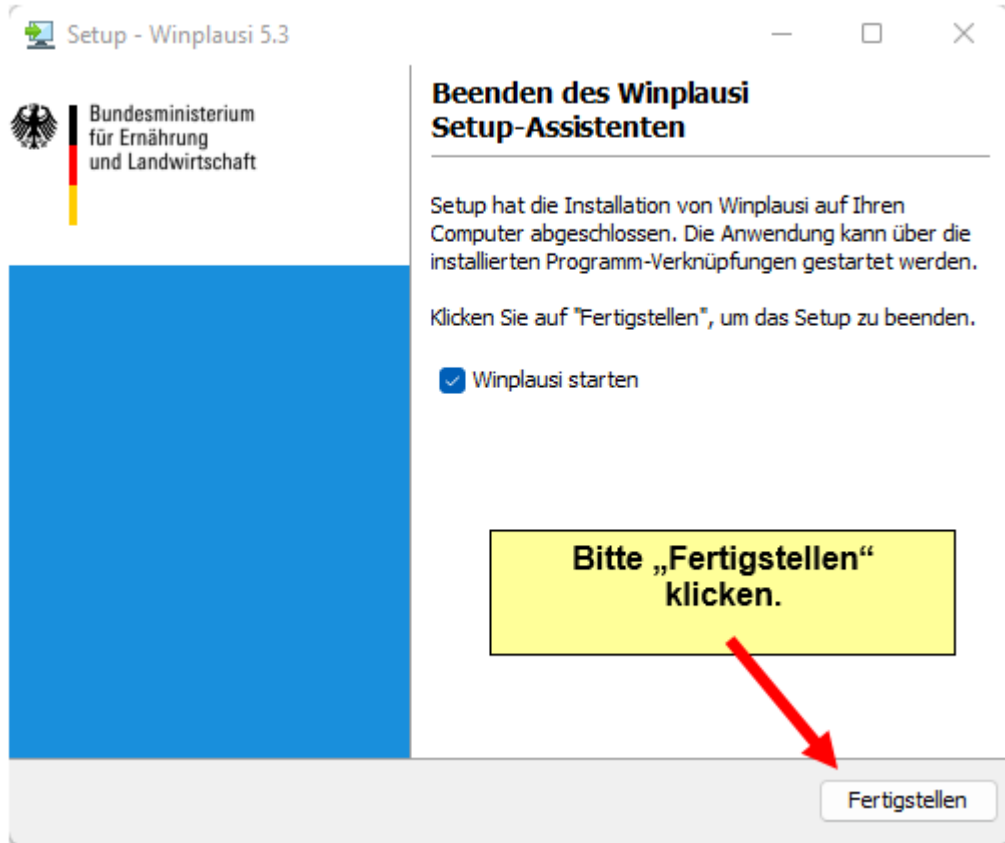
Setup - Winplausi 5.3

Bundesministerium für Ernährung und Landwirtschaft

Beenden des Winplausi Setup-Assistenten

Setup hat die Installation von Winplausi auf Ihren Computer abgeschlossen. Die Anwendung kann über die installierten Programm-Verknüpfungen gestartet werden.

Klicken Sie auf "Fertigstellen", um das Setup zu beenden.

Winplausi starten

Bitte „Fertigstellen“ klicken.

Fertigstellen